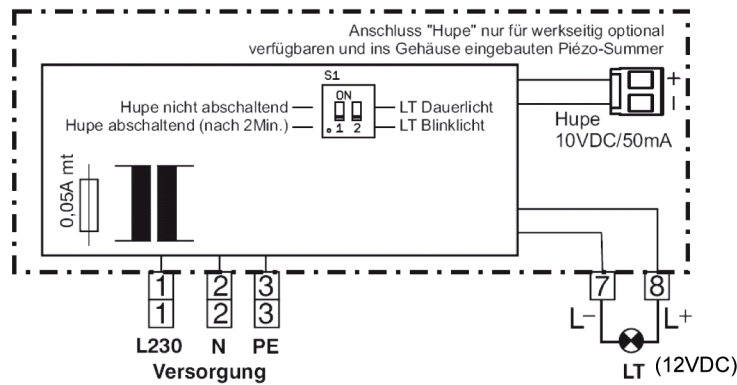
Anschluss "Hupe" nur für werkseitig optional verfügbaren und ins Gehäuse eingebauten Piézo-Summer

S1

ON

1 2

Hupe nicht abschaltend

Hupe abschaltend (nach 2Min.)

LT Dauerlicht

LT Blinklicht

+

-

Hupe
10VDC/50mA

0,05A mt

1
1

2
2

3
3

L230 N PE
Versorgung

7

8

L−

L+

LT (12VDC)